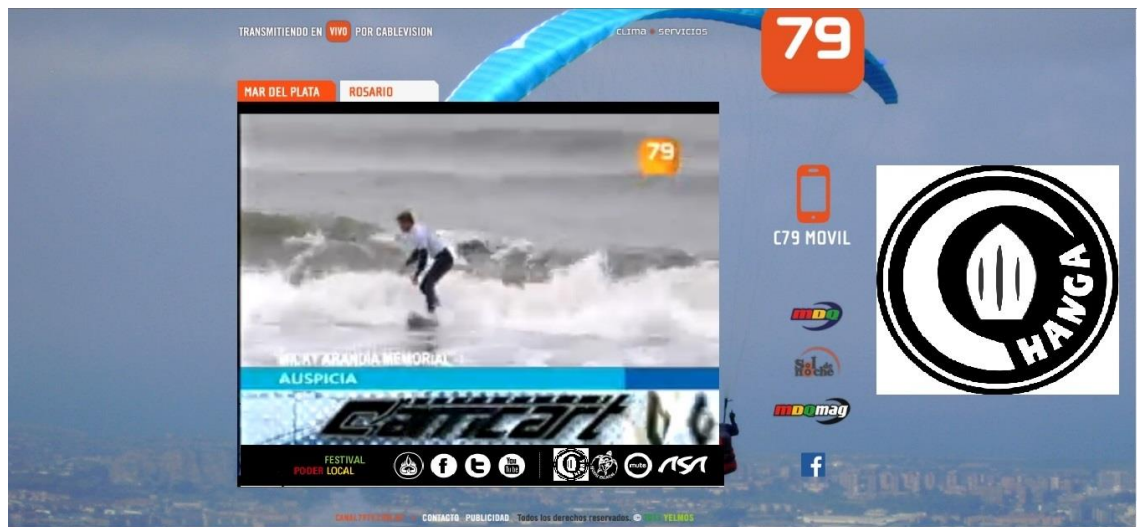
TRANSMITIENDO EN VIVO POR CABLEVISION

clima servicios

79

MAR DEL PLATA

ROSARIO

79

ICKY ARANDIA MEMORIAL

AUSPICIA

FESTIVAL PODER LOCAL

C79 MOVIL

MDQ

Sol de Noche

MDQmag

HANGA

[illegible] CONTACTO PUBLICIDAD Todos los derechos reservados. © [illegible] YELMOS